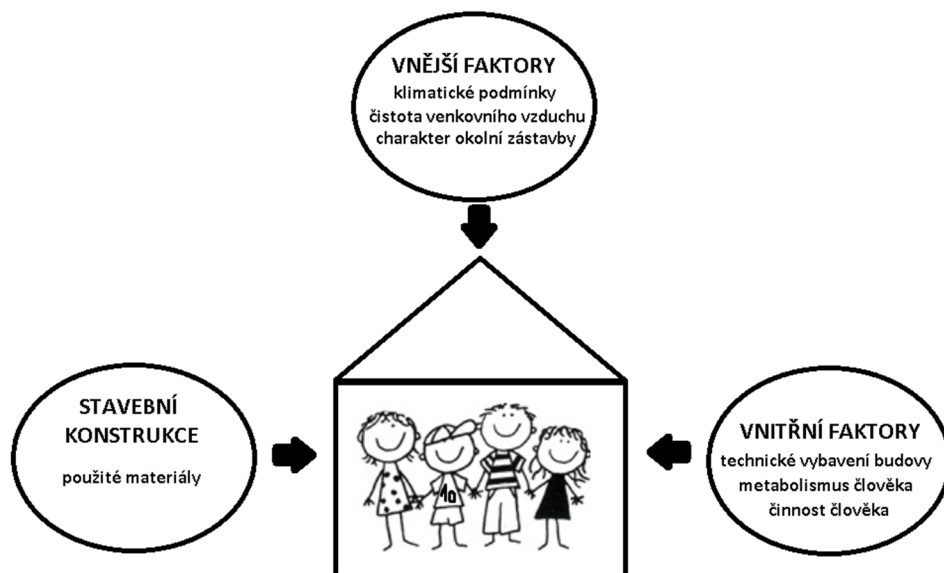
VNĚJŠÍ FAKTORY
klimatické podmínky
čistota venkovního vzduchu
charakter okolní zástavby

STAVEBNÍ KONSTRUKCE
použité materiály

10

VNITŘNÍ FAKTORY
technické vybavení budovy
metabolismus člověka
činnost člověka